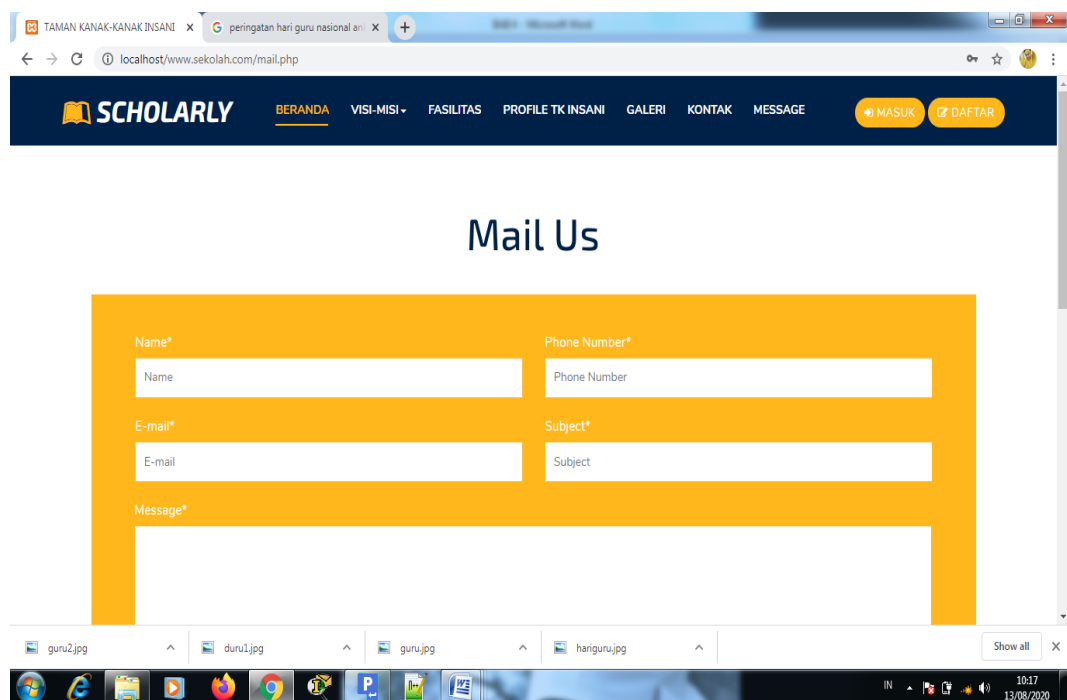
TAMAN KANAK-KANAK INSANI ×
peringatan hari guru nasional an ×
+

localhost/www.sekolah.com/mail.php

SCHOLARLY
BERANDA VISI-MISI FASILITAS PROFILE TK INSANI GALERI KONTAK MESSAGE
MASUK DAFTAR

Mail Us

Name*
Name
Phone Number*
Phone Number
E-mail*
E-mail
Subject*
Subject
Message*

guru2.jpg
duru1.jpg
guru.jpg
hariguru.jpg
Show all

IN
10:17
13/08/2020